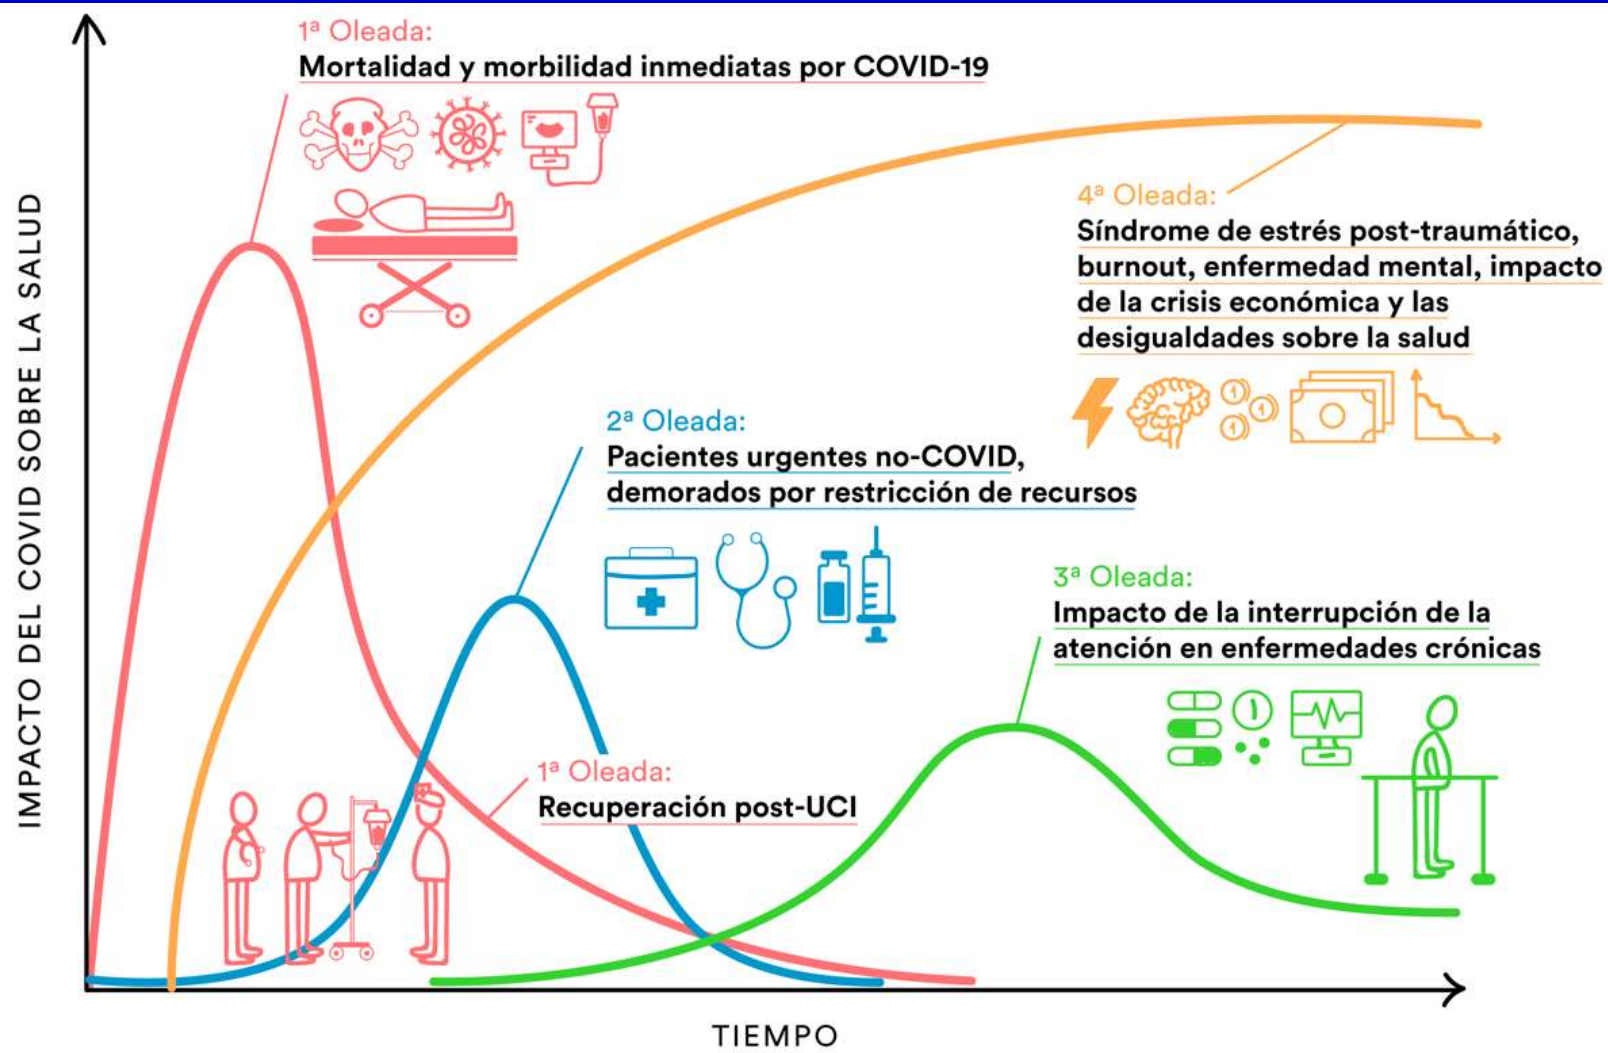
1ª Oleada:
Mortalidad y morbilidad inmediatas por COVID-19

4ª Oleada:
Síndrome de estrés post-traumático, burnout, enfermedad mental, impacto de la crisis económica y las desigualdades sobre la salud

2ª Oleada:
Pacientes urgentes no-COVID, demorados por restricción de recursos

3ª Oleada:
Impacto de la interrupción de la atención en enfermedades crónicas

1ª Oleada:
Recuperación post-UCI

IMPACTO DEL COVID SOBRE LA SALUD

TIEMPO